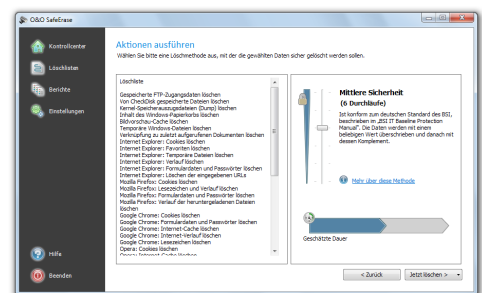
O&O SafeErase

Kontrollcenter
Löschlisten
Berichte
Einstellungen
Hilfe
Beenden

Aktionen ausführen
Wählen Sie bitte eine Löschmethode aus, mit der die gewählten Daten sicher gelöscht werden sollen.

Löschliste

Gespeicherte FTP-Zugangsdaten löschen
Von CheckDisk gespeicherte Dateien löschen
Kernel-Speicherauszugsdateien (Dump) löschen
Inhalt des Windows-Papierkorbs löschen
Bildvorschau-Cache löschen
Temporäre Windows-Dateien löschen
Verknüpfung zu zuletzt aufgerufenen Dokumenten löschen
Internet Explorer: Cookies löschen
Internet Explorer: Favoriten löschen
Internet Explorer: Temporäre Dateien löschen
Internet Explorer: Verlauf löschen
Internet Explorer: Formulardaten und Passwörter löschen
Internet Explorer: Löschen der eingegebenen URLs
Mozilla Firefox: Cookies löschen
Mozilla Firefox: Lesezeichen und Verlauf löschen
Mozilla Firefox: Formulardaten und Passwörter löschen
Mozilla Firefox: Verlauf der heruntergeladenen Dateien löschen
Google Chrome: Cookies löschen
Google Chrome: Formulardaten und Passwörter löschen
Google Chrome: Internet-Cache löschen
Google Chrome: Internet-Verlauf löschen
Google Chrome: Lesezeichen löschen
Opera: Cookies löschen
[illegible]

Mittlere Sicherheit
(6 Durchläufe)

Ist konform zum deutschen Standard des BSI, beschrieben im „BSI IT Baseline Protection Manual". Die Daten werden mit einem beliebigen Wert überschrieben und danach mit dessen Komplement.

Mehr über diese Methode

Geschätzte Dauer

< Zurück
Jetzt löschen >